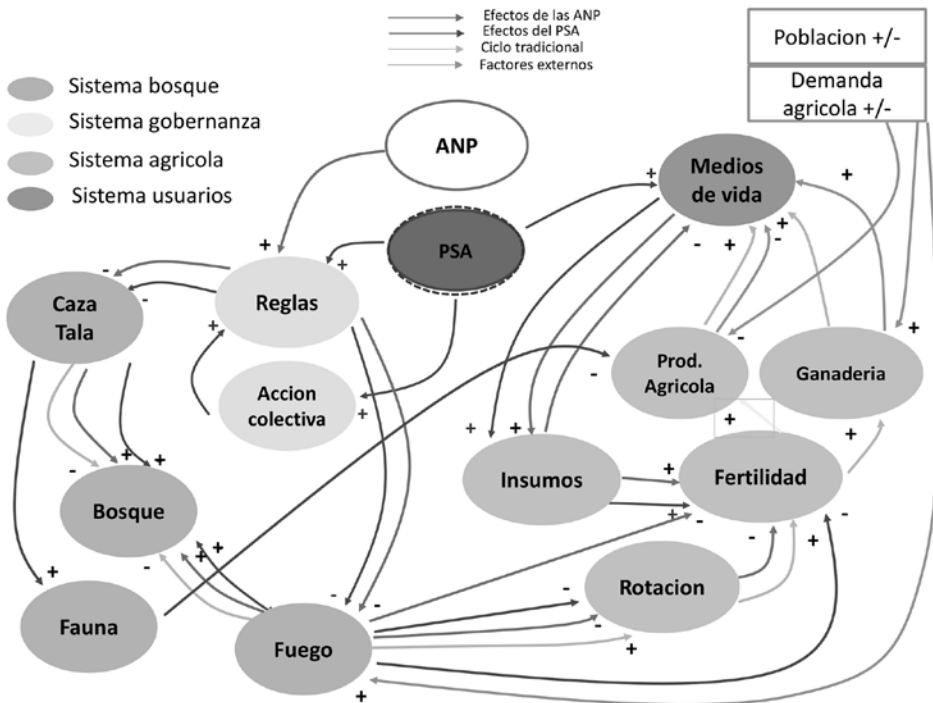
Efectos de las ANP
Efectos del PSA
Ciclo tradicional
Factores externos

Poblacion +/-

Demanda agricola +/-

Sistema bosque
Sistema gobernanza
Sistema agricola
Sistema usuarios

ANP

PSA

Medios de vida

Reglas

Caza Tala

Accion colectiva

Prod. Agricola

Ganaderia

Insumos

Fertilidad

Bosque

Rotacion

Fauna

Fuego

+ + - - + + + - + + + - - + + - + + + - - + + + - + + + - + - - - - + - + + - + +